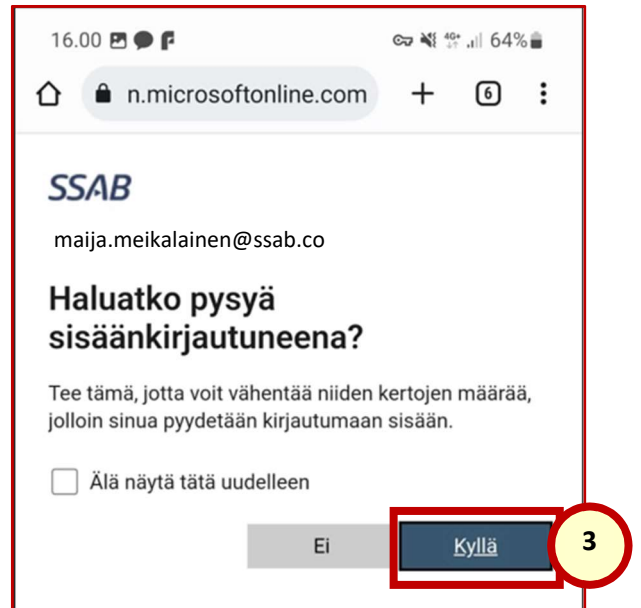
16.00

64%

n.microsoftonline.com

6

SSAB

maija.meikalainen@ssab.co

Haluatko pysyä sisäänkirjautuneena?

Tee tämä, jotta voit vähentää niiden kertojen määrää, jolloin sinua pyydetään kirjautumaan sisään.

Älä näytä tätä uudelleen

Ei

Kyllä

3